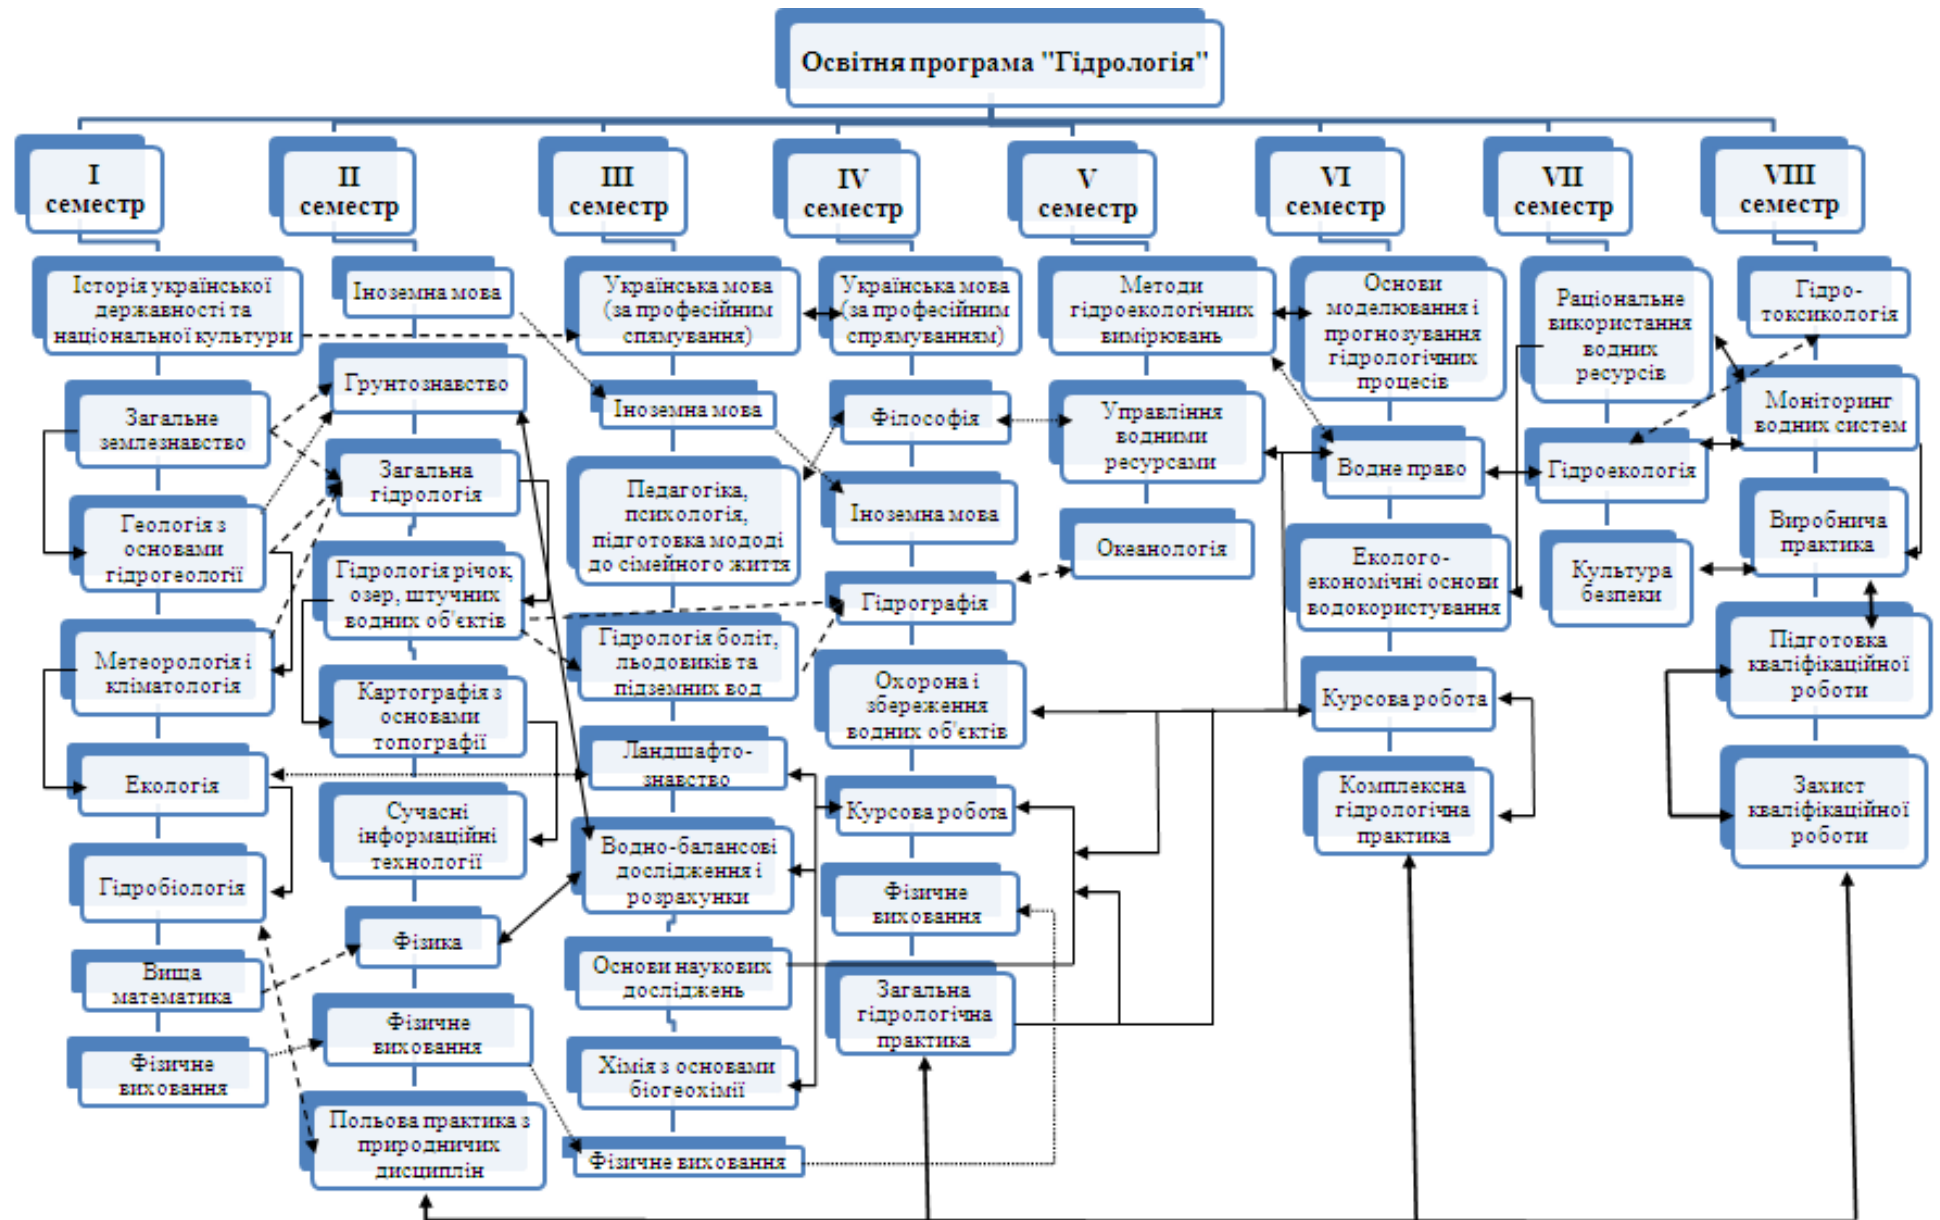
Освітня програма "Гідрологія"

I семестр

Історія української державності та національної культури

Загальне землезнавство

Геологія з основами гідрогеології

Метеорологія і кліматологія

Екологія

Гідробіологія

Вища математика

Фізичне виховання

II семестр

Іноземна мова

Грунтознавство

Загальна гідрологія

Гідрологія річок, озер, штучних водних об'єктів

Картографія з основами топографії

Сучасні інформаційні технології

Фізика

Фізичне виховання

Польова практика з природничих дисциплін

III семестр

Українська мова (за професійним спрямування)

Іноземна мова

Педагогіка, психологія, підготовка молоді до сімейного життя

Гідрологія боліт, льодовиків та підземних вод

Ландшафтознавство

Водно-балансові дослідження і розрахунки

Основи наукових досліджень

Хімія з основами біогеохімії

Фізичне виховання

IV семестр

Українська мова (за професійним спрямуванням)

Філософія

Іноземна мова

Гідрографія

Охорона і збереження водних об'єктів

Курсова робота

Фізичне виховання

Загальна гідрологічна практика

V семестр

Методи гідроекологічних вимірювань

Управління водними ресурсами

Океанологія

VI семестр

Основи моделювання і прогнозування гідрологічних процесів

Водне право

Еколого-економічні основи водокористування

Курсова робота

Комплексна гідрологічна практика

VII семестр

Раціональне використання водних ресурсів

Гідроекологія

Культура безпеки

VIII семестр

Гідротоксикологія

Моніторинг водних систем

Виробнича практика

Підготовка кваліфікаційної роботи

Захист кваліфікаційної роботи